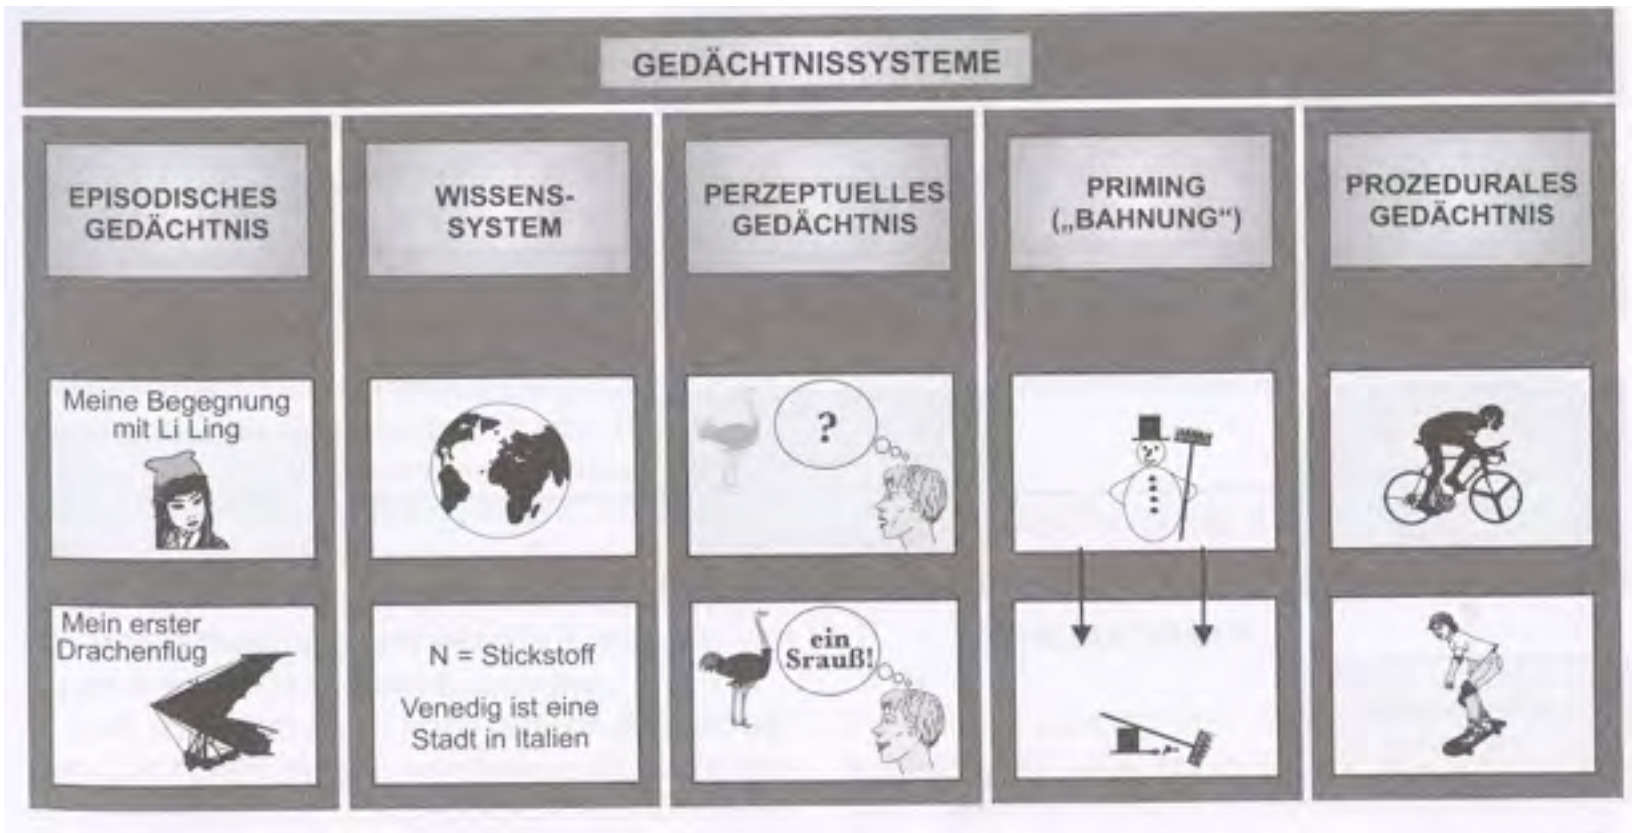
GEDÄCHTNISSYSTEME

EPISODISCHES GEDÄCHTNIS

Meine Begegnung mit Li Ling

Mein erster Drachenflug

WISSENS-SYSTEM

N = Stickstoff

Venedig ist eine Stadt in Italien

PERZEPTUELLES GEDÄCHTNIS

?

ein Srauß!

PRIMING („BAHNUNG“)

PROZEDURALES GEDÄCHTNIS